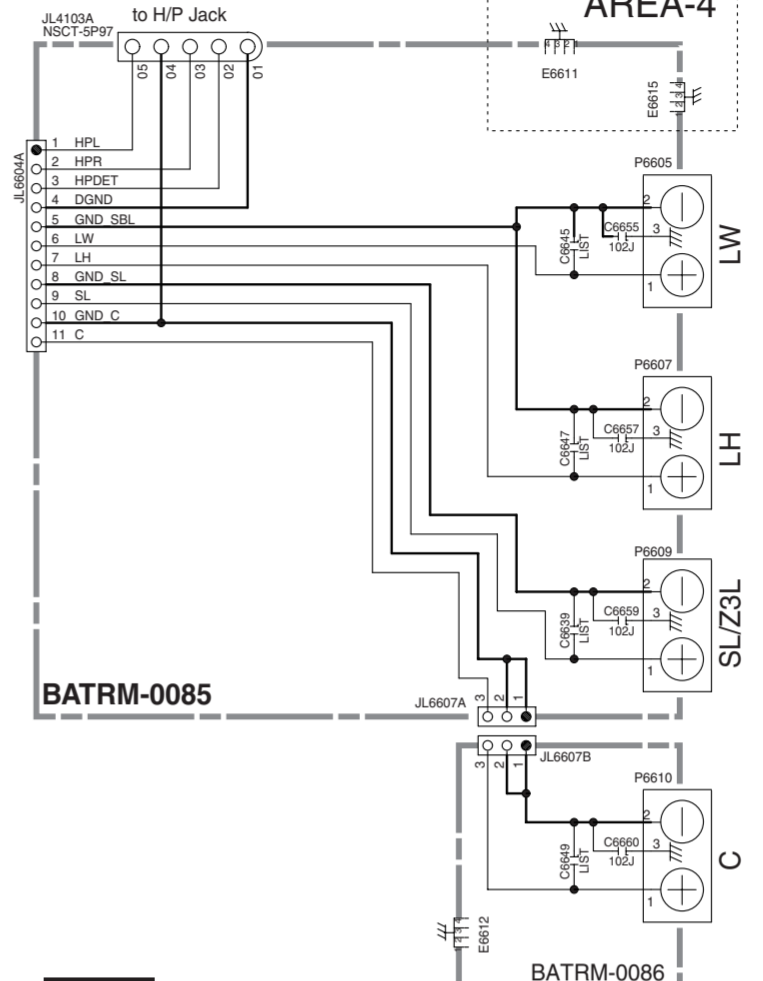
JL4103A
NSCT-5P97
to H/P Jack
05 04 03 02 01

AREA-4
E6611
4 3 2 1
E6615
1 2 3 4

JL6604A
1 HPL
2 HPR
3 HPDET
4 DGND
5 GND_SBL
6 LW
7 LH
8 GND_SL
9 SL
10 GND_C
11 C

P6605
C6645 LIST
C6655 102J
2 3 1
LW

P6607
C6647 LIST
C6657 102J
2 3 1
LH

P6609
C6639 LIST
C6659 102J
2 3 1
SL/Z3L

BATRM-0085
JL6607A
3 2 1

JL6607B
3 2 1
P6610
C6649 LIST
C6660 102J
2 3 1
C

E6612
1 2 3 4
BATRM-0086